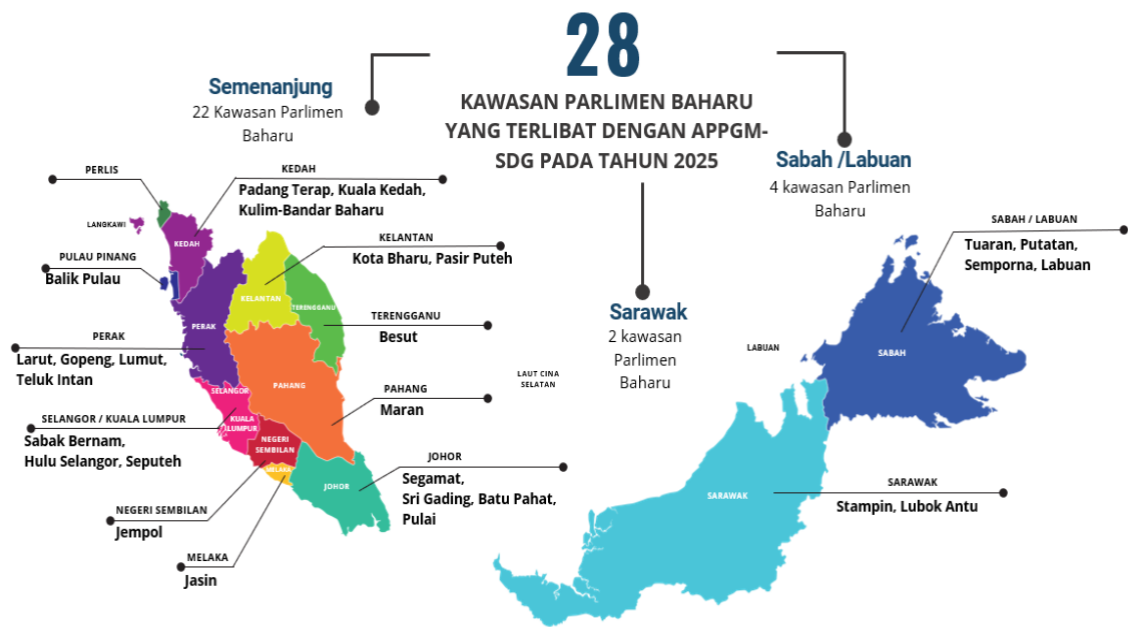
28

KAWASAN PARLIMEN BAHARU YANG TERLIBAT DENGAN APPGM-SDG PADA TAHUN 2025

Semenanjung
22 Kawasan Parlimen Baharu

Sabah /Labuan
4 kawasan Parlimen Baharu

Sarawak
2 kawasan Parlimen Baharu

PERLIS

LANGKAWI

KEDAH
Padang Terap, Kuala Kedah, Kulim-Bandar Baharu

PULAU PINANG
Balik Pulau

KELANTAN
Kota Bharu, Pasir Puteh

TERENGGANU
Besut

PERAK
Larut, Gopeng, Lumut, Teluk Intan

PAHANG
Maran

SELANGOR / KUALA LUMPUR
Sabak Bernam, Hulu Selangor, Seputeh

JOHOR
Segamat, Sri Gading, Batu Pahat, Pulai

NEGERI SEMBILAN
Jempol

MELAKA
Jasin

KEDAH
KELANTAN
TERENGGANU
PERAK
PAHANG
SELANGOR
KUALA LUMPUR
NEGERI SEMBILAN
MELAKA
JOHOR

LAUT CINA SELATAN

LABUAN

SABAH

SABAH / LABUAN
Tuaran, Putatan, Semporna, Labuan

SARAWAK

SARAWAK
Stampin, Lubok Antu